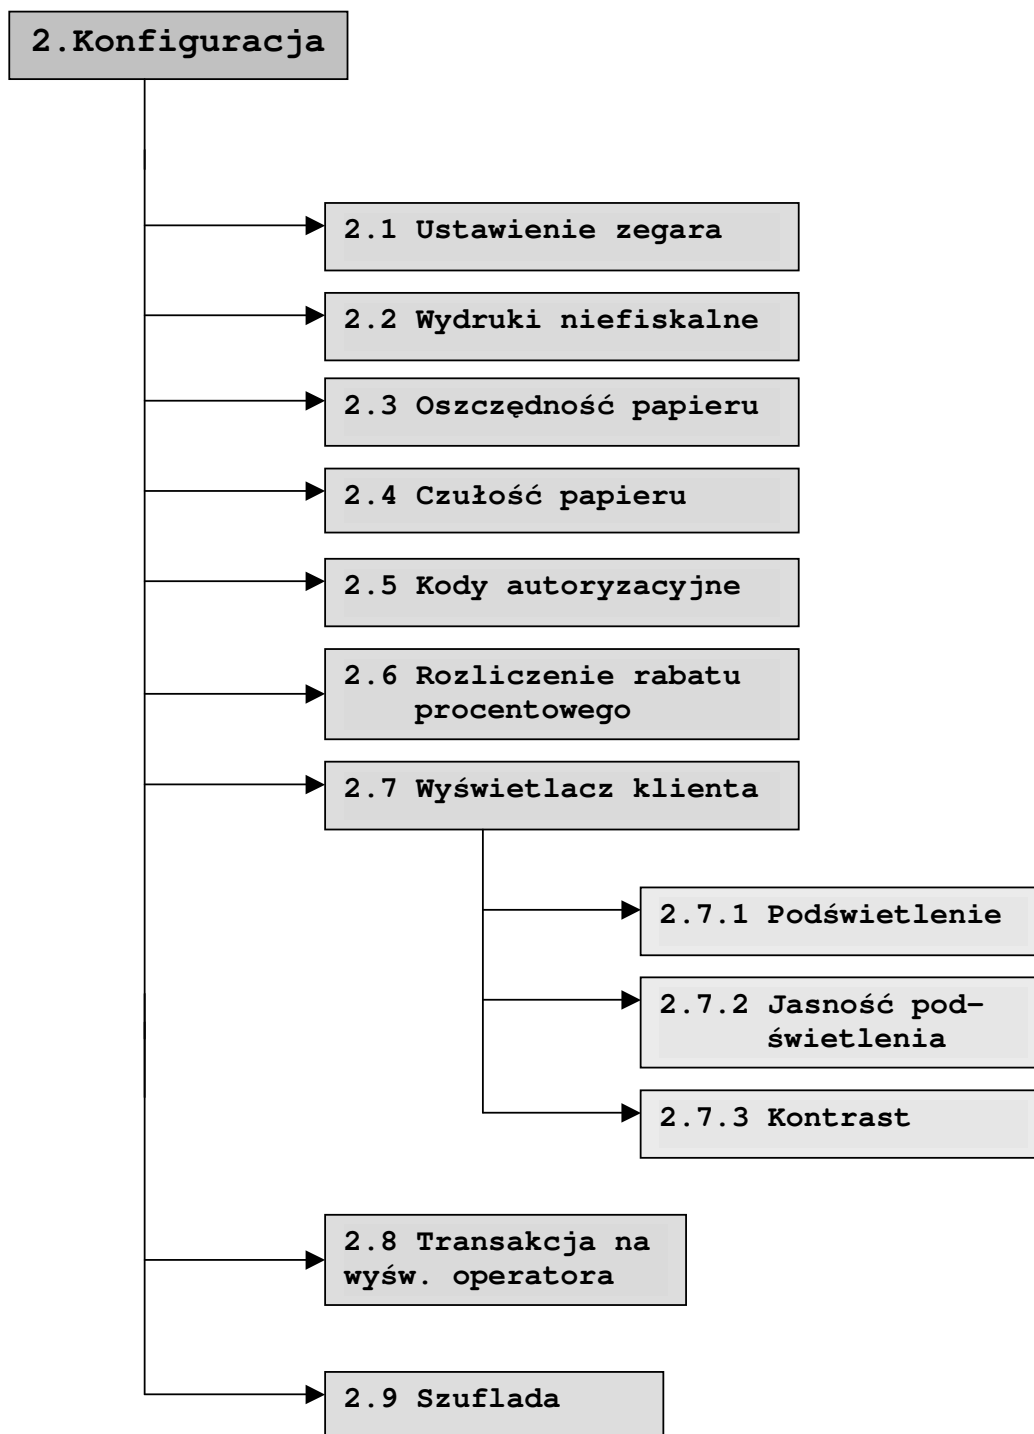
2.Konfiguracja

2.1 Ustawienie zegara

2.2 Wydruki niefiskalne

2.3 Oszczędność papieru

2.4 Czułość papieru

2.5 Kody autoryzacyjne

2.6 Rozliczenie rabatu procentowego

2.7 Wyświetlacz klienta

2.7.1 Podświetlenie

2.7.2 Jasność podświetlenia

2.7.3 Kontrast

2.8 Transakcja na wyśw. operatora

2.9 Szuflada